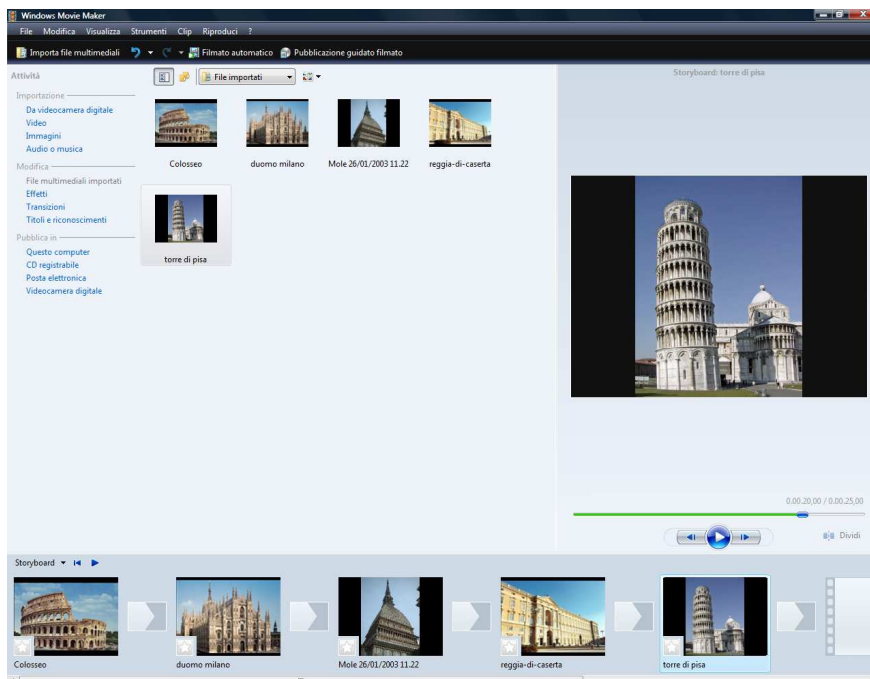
Windows Movie Maker

File Modifica Visualizza Strumenti Clip Riproduci ?

Importa file multimediali Filmato automatico Pubblicazione guidato filmato

Attività

Importazione
Da videocamera digitale
Video
Immagini
Audio o musica

Modifica
File multimediali importati
Effetti
Transizioni
Titoli e riconoscimenti

Pubblica in
Questo computer
CD registrabile
Posta elettronica
Videocamera digitale

File importati

Colosseo
duomo milano
Mole 26/01/2003 11.22
reggia-di-caserta
torre di pisa

Storyboard: torre di pisa

0.00.20,00 / 0.00.25,00

Dividi

Storyboard

Colosseo
duomo milano
Mole 26/01/2003 11.22
reggia-di-caserta
torre di pisa